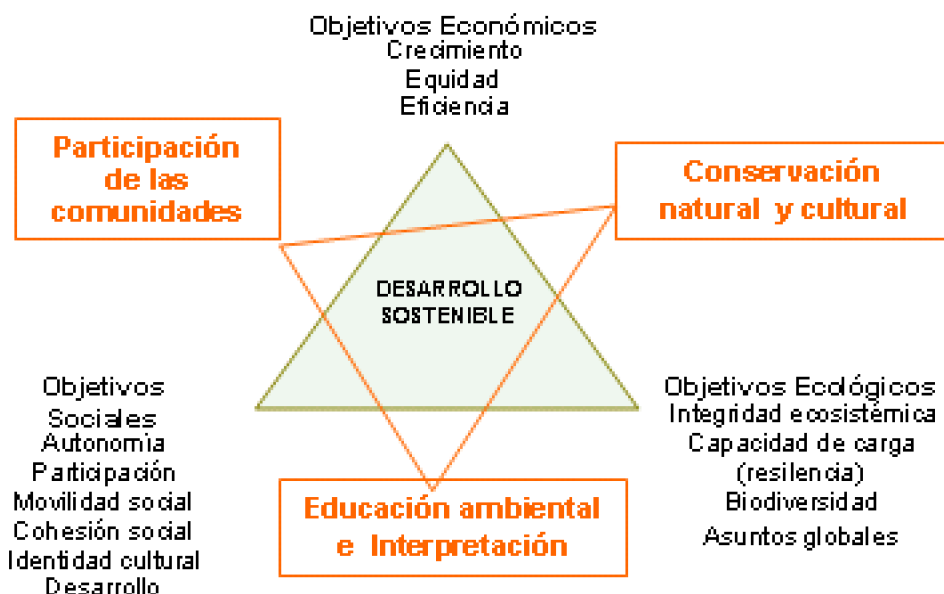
Objetivos Económicos
Crecimiento
Equidad
Eficiencia

Participación de las comunidades

Conservación natural y cultural

DESARROLLO SOSTENIBLE

Objetivos Sociales
Autonomía
Participación
Movilidad social
Cohesión social
Identidad cultural
Desarrollo

Educación ambiental e Interpretación

Objetivos Ecológicos
Integridad ecosistémica
Capacidad de carga (resilencia)
Biodiversidad
Asuntos globales